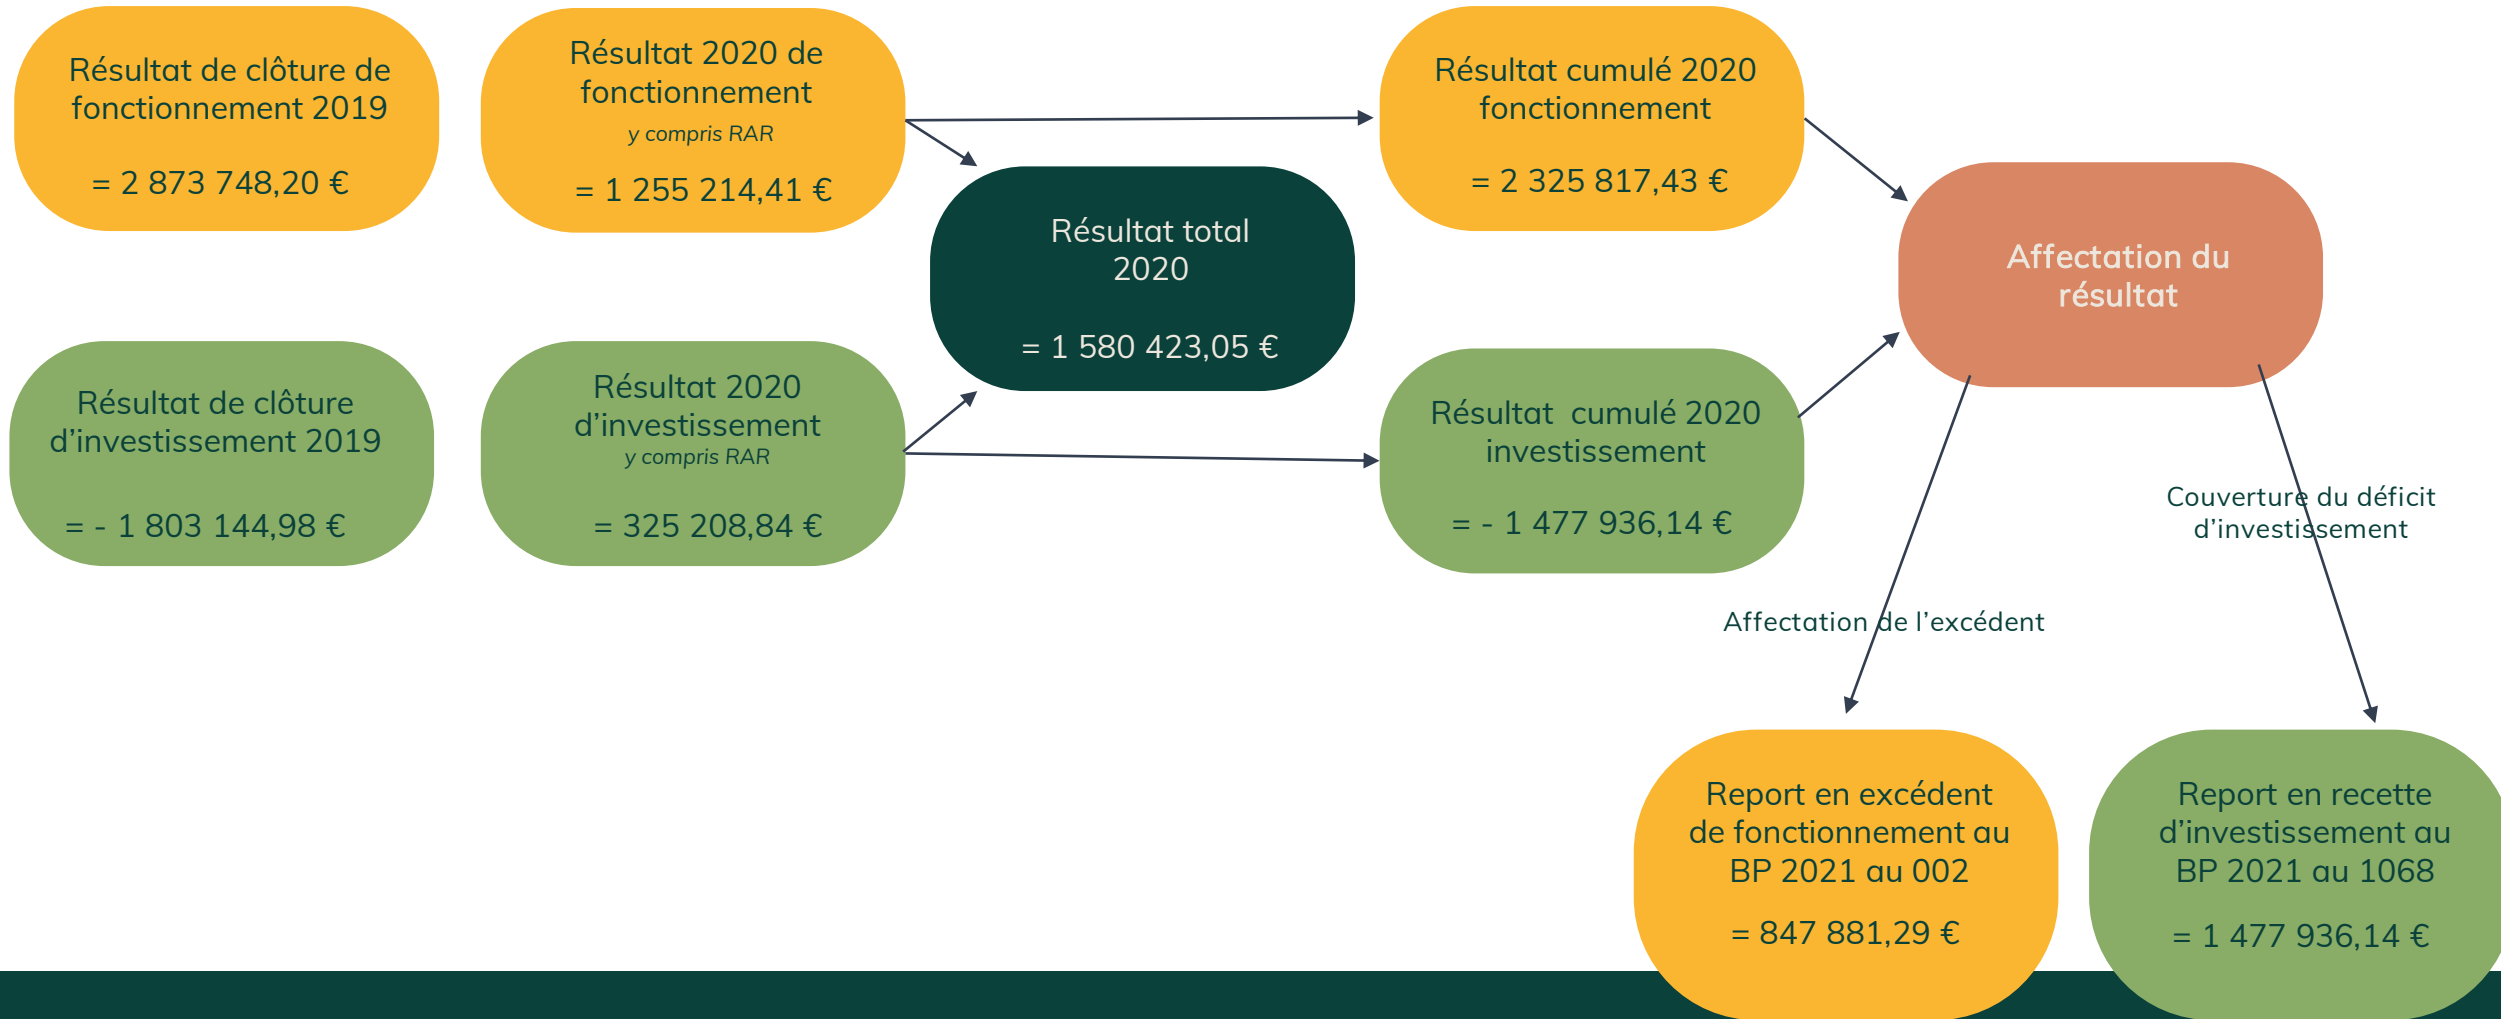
Résultat de clôture de fonctionnement 2019

= 2 873 748,20 €

Résultat 2020 de fonctionnement
y compris RAR

= 1 255 214,41 €

Résultat total 2020

= 1 580 423,05 €

Résultat cumulé 2020 fonctionnement

= 2 325 817,43 €

Affectation du résultat

Résultat de clôture d'investissement 2019

= - 1 803 144,98 €

Résultat 2020 d'investissement
y compris RAR

= 325 208,84 €

Résultat cumulé 2020 investissement

= - 1 477 936,14 €

Couverture du déficit d'investissement

Affectation de l'excédent

Report en excédent de fonctionnement au BP 2021 au 002

= 847 881,29 €

Report en recette d'investissement au BP 2021 au 1068

= 1 477 936,14 €